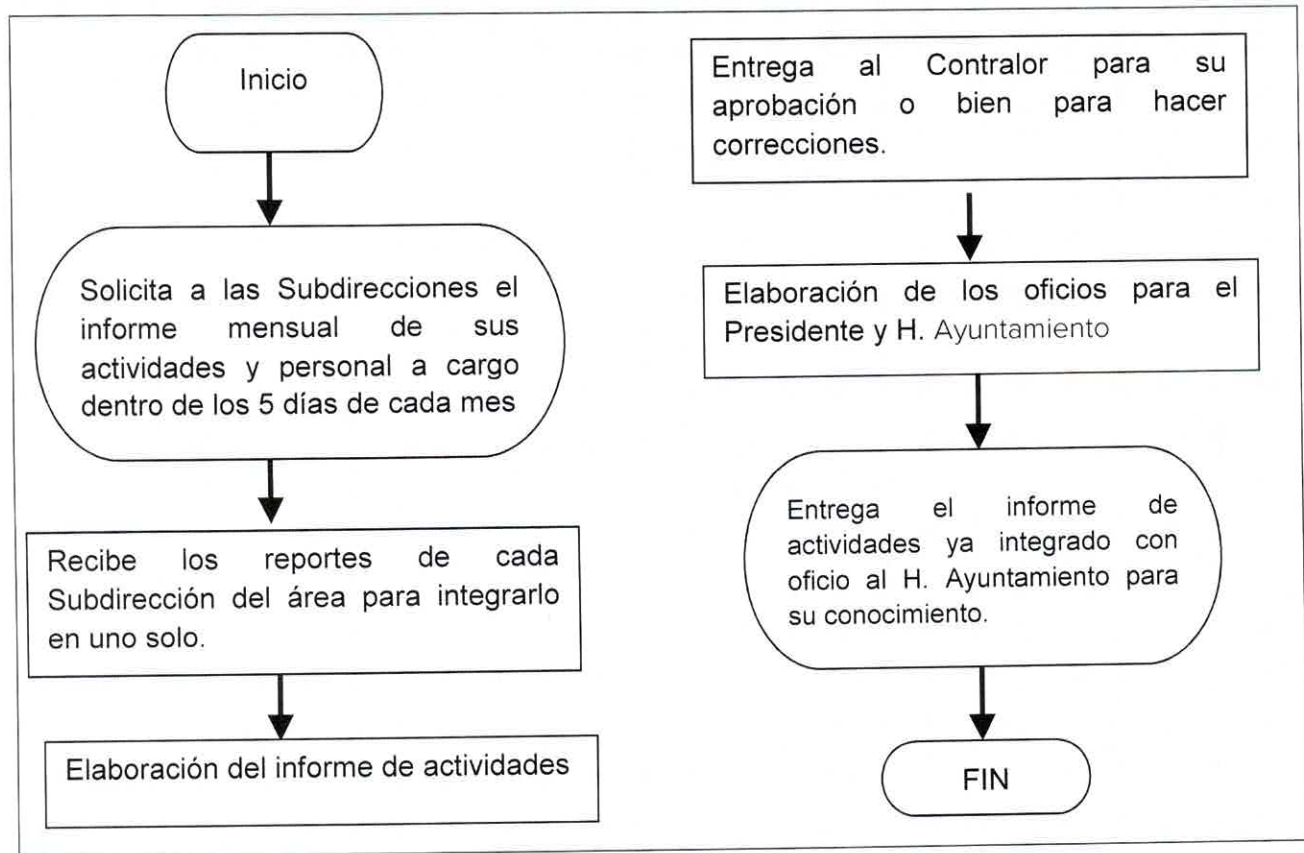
Inicio

Solicita a las Subdirecciones el informe mensual de sus actividades y personal a cargo dentro de los 5 días de cada mes

Recibe los reportes de cada Subdirección del área para integrarlo en uno solo.

Elaboración del informe de actividades

Entrega al Contralor para su aprobación o bien para hacer correcciones.

Elaboración de los oficios para el Presidente y H. Ayuntamiento

Entrega el informe de actividades ya integrado con oficio al H. Ayuntamiento para su conocimiento.

FIN